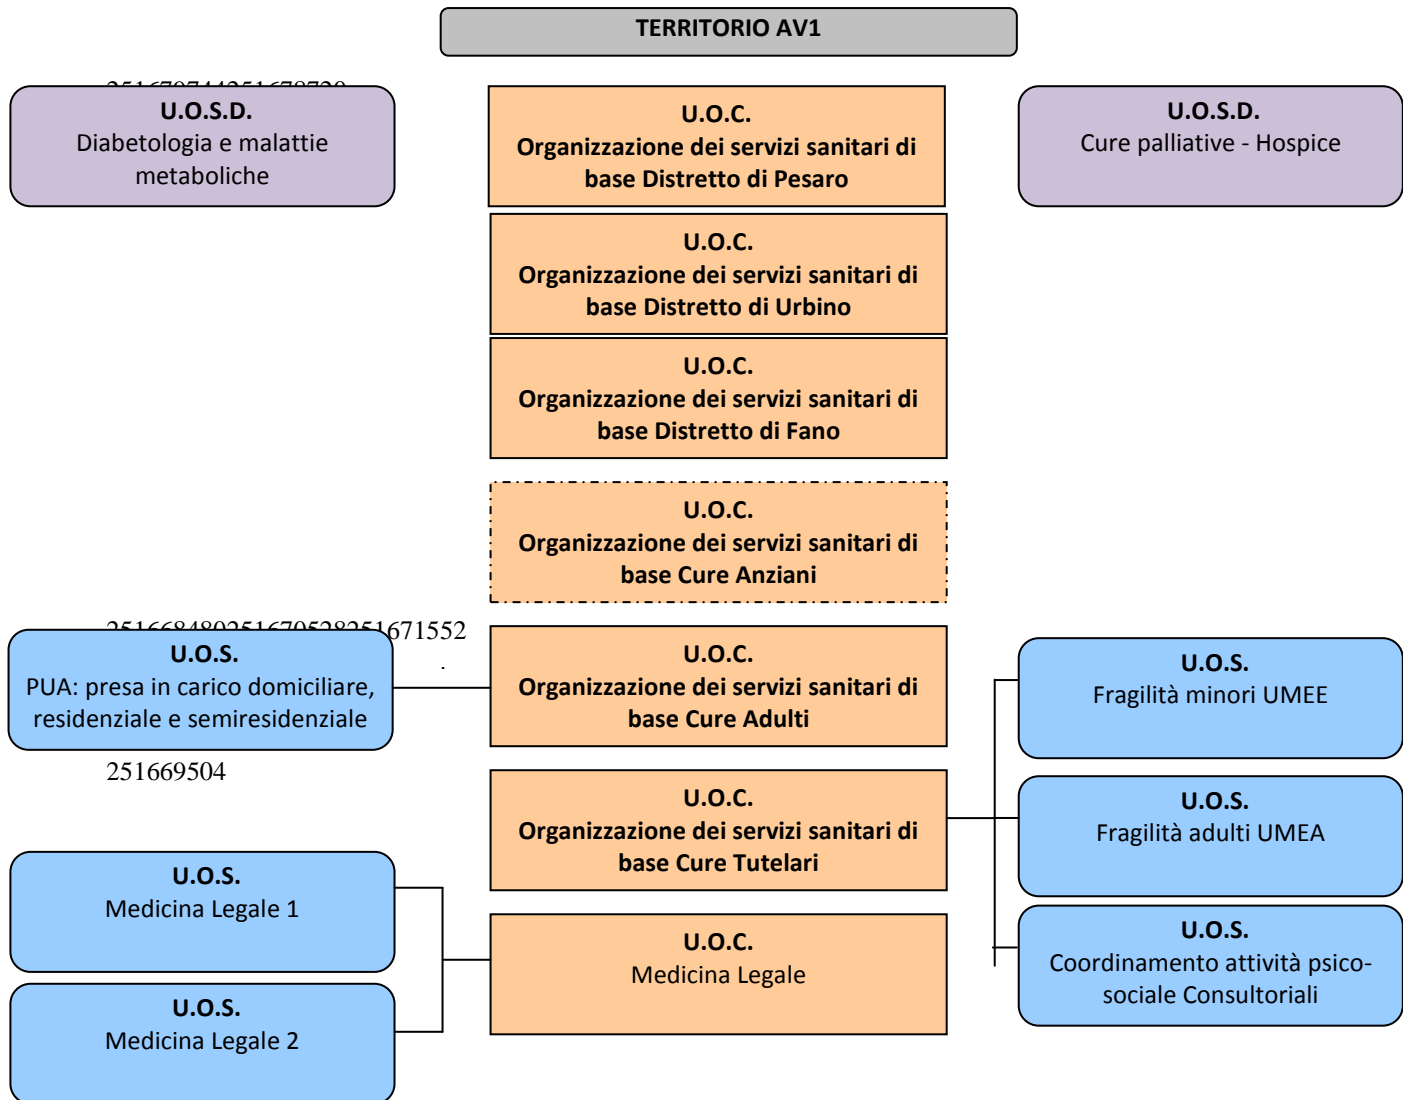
TERRITORIO AV1

U.O.S.D.
Diabetologia e malattie metaboliche

U.O.C.
Organizzazione dei servizi sanitari di base Distretto di Pesaro

U.O.S.D.
Cure palliative - Hospice

U.O.C.
Organizzazione dei servizi sanitari di base Distretto di Urbino

U.O.C.
Organizzazione dei servizi sanitari di base Distretto di Fano

U.O.C.
Organizzazione dei servizi sanitari di base Cure Anziani

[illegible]251671552

U.O.S.
PUA: presa in carico domiciliare, residenziale e semiresidenziale

U.O.C.
Organizzazione dei servizi sanitari di base Cure Adulti

U.O.S.
Fragilità minori UMEE

251669504

U.O.C.
Organizzazione dei servizi sanitari di base Cure Tutelari

U.O.S.
Fragilità adulti UMEA

U.O.S.
Medicina Legale 1

U.O.C.
Medicina Legale

U.O.S.
Coordinamento attività psico-sociale Consultoriali

U.O.S.
Medicina Legale 2